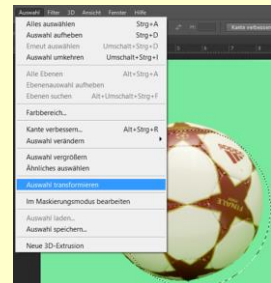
Auswahl Filter 3D Ansicht Fenster Hilfe

Alles auswählen Strg+A
Auswahl aufheben Strg+D
Erneut auswählen Umschalt+Strg+D
Auswahl umkehren Umschalt+Strg+I

Alle Ebenen Alt+Strg+A
Ebenenauswahl aufheben
Ebenen suchen Alt+Umschalt+Strg+F

Farbbereich...

Kante verbessern... Alt+Strg+R
Auswahl verändern

Auswahl vergrößern
Ähnliches auswählen

Auswahl transformieren

Im Maskierungsmodus bearbeiten

Auswahl laden...
Auswahl speichern...

Neue 3D-Extrusion

Kante verbessern